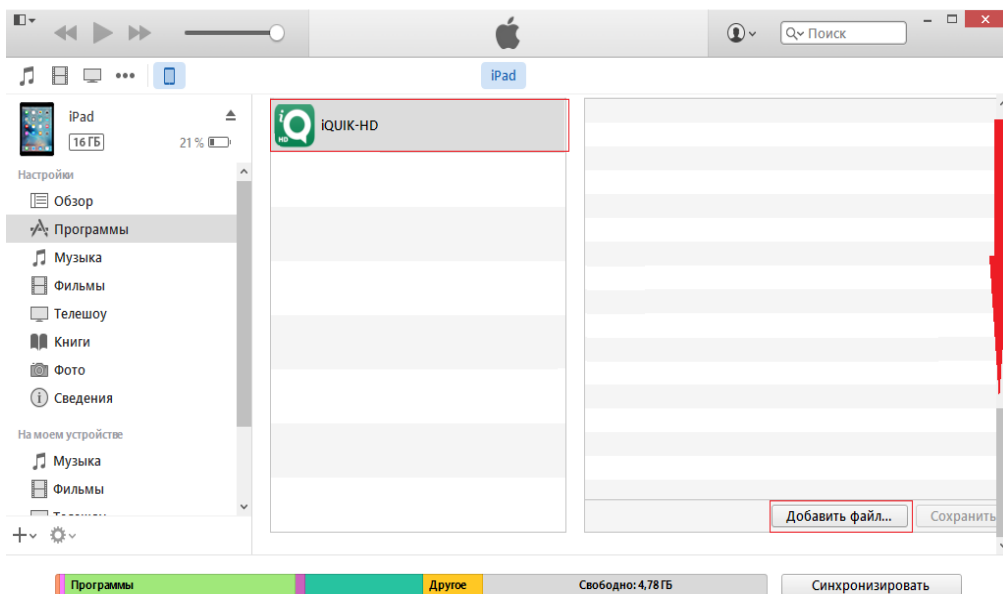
Поиск

iPad

iPad
16 ГБ
21 %

Настройки
Обзор
Программы
Музыка
Фильмы
Телешоу
Книги
Фото
Сведения

На моем устройстве
Музыка
Фильмы

iQUIK-HD

Добавить файл...
Сохранить

Программы
Другое
Свободно: 4,78 ГБ
Синхронизировать